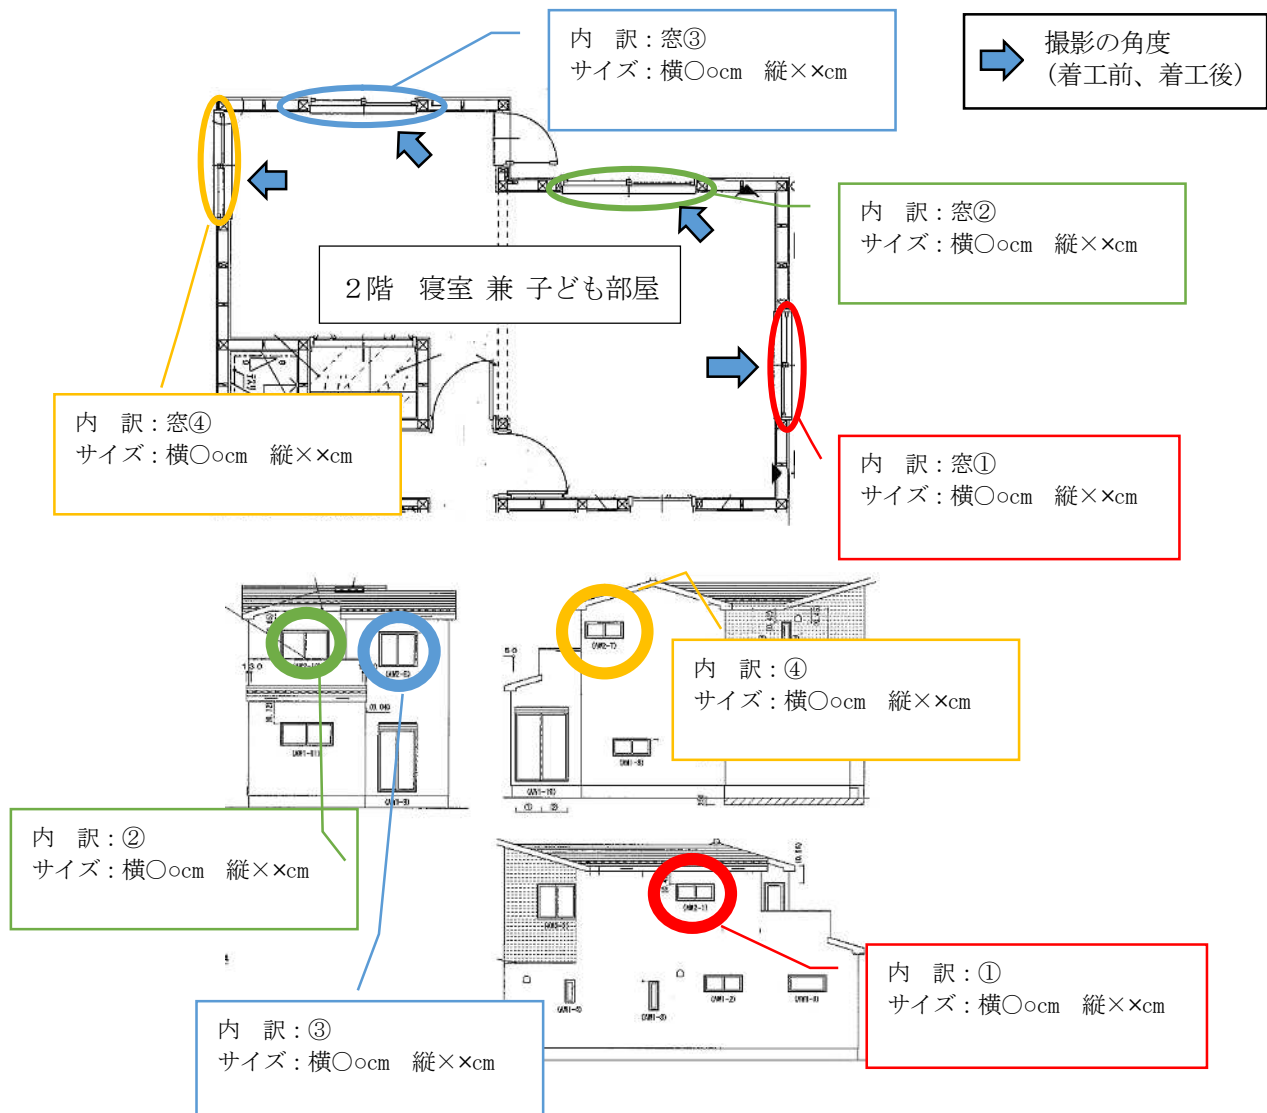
内　訳：窓③
サイズ：横○○cm　縦××cm

撮影の角度
（着工前、着工後）

内　訳：窓②
サイズ：横○○cm　縦××cm

２階　寝室 兼 子ども部屋

内　訳：窓④
サイズ：横○○cm　縦××cm

内　訳：窓①
サイズ：横○○cm　縦××cm

内　訳：④
サイズ：横○○cm　縦××cm

内　訳：②
サイズ：横○○cm　縦××cm

内　訳：①
サイズ：横○○cm　縦××cm

内　訳：③
サイズ：横○○cm　縦××cm